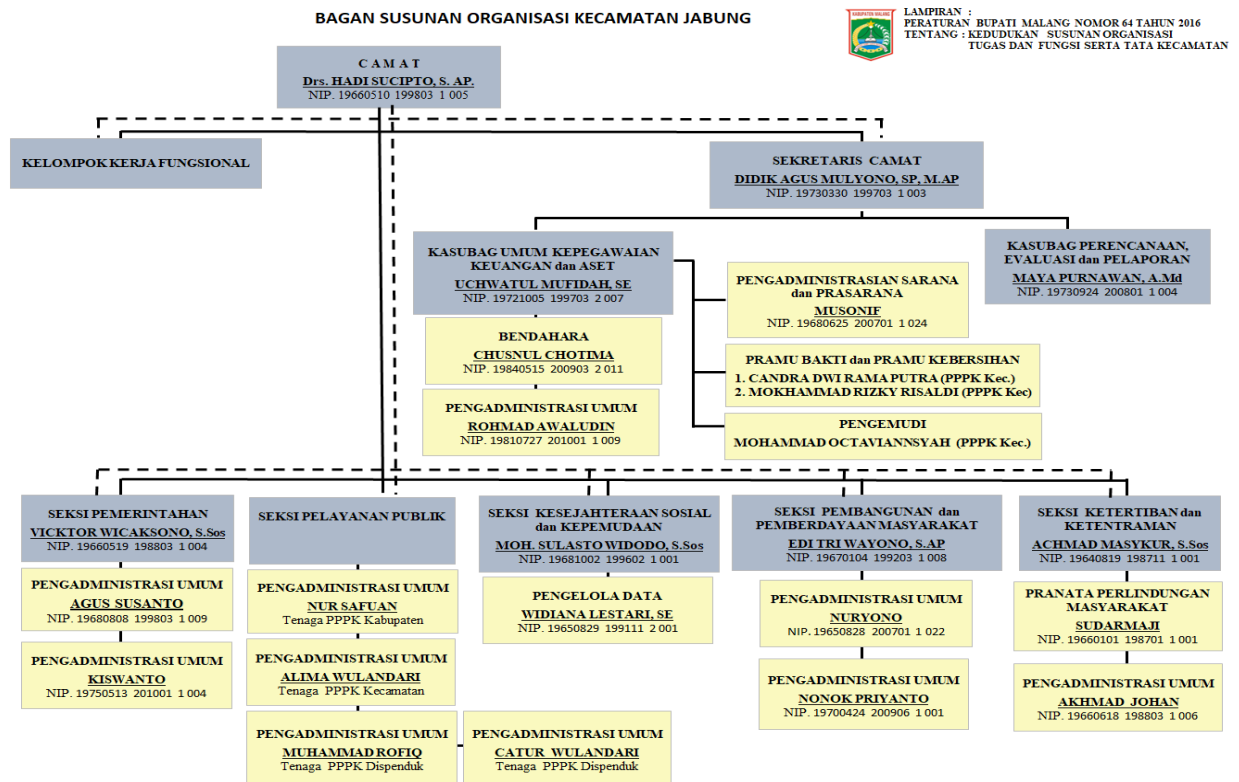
BAGAN SUSUNAN ORGANISASI KECAMATAN JABUNG

KABUPATEN MALANG

LAMPIRAN :
PERATURAN BUPATI MALANG NOMOR 64 TAHUN 2016
TENTANG : KEDUDUKAN SUSUNAN ORGANISASI TUGAS DAN FUNGSI SERTA TATA KECAMATAN

C A M A T
Drs. HADI SUCIPTO, S. AP.
NIP. 19660510 199803 1 005

KELOMPOK KERJA FUNGSIONAL

SEKRETARIS CAMAT
DIDIK AGUS MULYONO, SP, M.AP
NIP. 19730330 199703 1 003

KASUBAG UMUM KEPEGAWAIAN KEUANGAN dan ASET
UCHWATUL MUFIDAH, SE
NIP. 19721005 199703 2 007

KASUBAG PERENCANAAN, EVALUASI dan PELAPORAN
MAYA PURNAWAN, A.Md
NIP. 19730924 200801 1 004

PENGADMINISTRASIAN SARANA dan PRASARANA
MUSONIF
NIP. 19680625 200701 1 024

BENDAHARA
CHUSNUL CHOTIMA
NIP. 19840515 200903 2 011

PRAMU BAKTI dan PRAMU KEBERSIHAN
1. CANDRA DWI RAMA PUTRA (PPPK Kec.)
2. MOKHAMMAD RIZKY RISALDI (PPPK Kec)

PENGADMINISTRASI UMUM
ROHMAD AWALUDIN
NIP. 19810727 201001 1 009

PENGEMUDI
MOHAMMAD OCTAVIANNSYAH (PPPK Kec.)

SEKSI PEMERINTAHAN
VICKTOR WICAKSONO, S.Sos
NIP. 19660519 198803 1 004

SEKSI PELAYANAN PUBLIK

SEKSI KESEJAHTERAAN SOSIAL dan KEPEMUDAAN
MOH. SULASTO WIDODO, S.Sos
NIP. 19681002 199602 1 001

SEKSI PEMBANGUNAN dan PEMBERDAYAAN MASYARAKAT
EDI TRI WAYONO, S.AP
NIP. 19670104 199203 1 008

SEKSI KETERTIBAN dan KETENTRAMAN
ACHMAD MASYKUR, S.Sos
NIP. 19640819 198711 1 001

PENGADMINISTRASI UMUM
AGUS SUSANTO
NIP. 19680808 199803 1 009

PENGADMINISTRASI UMUM
NUR SAFUAN
Tenaga PPPK Kabupaten

PENGELOLA DATA
WIDIANA LESTARI, SE
NIP. 19650829 199111 2 001

PENGADMINISTRASI UMUM
NURYONO
NIP. 19650828 200701 1 022

PRANATA PERLINDUNGAN MASYARAKAT
SUDARMAJI
NIP. 19660101 198701 1 001

PENGADMINISTRASI UMUM
KISWANTO
NIP. 19750513 201001 1 004

PENGADMINISTRASI UMUM
ALIMA WULANDARI
Tenaga PPPK Kecamatan

PENGADMINISTRASI UMUM
NONOK PRIYANTO
NIP. 19700424 200906 1 001

PENGADMINISTRASI UMUM
AKHMAD JOHAN
NIP. 19660618 198803 1 006

PENGADMINISTRASI UMUM
MUHAMMAD ROFIQ
Tenaga PPPK Dispenduk

PENGADMINISTRASI UMUM
CATUR WULANDARI
Tenaga PPPK Dispenduk